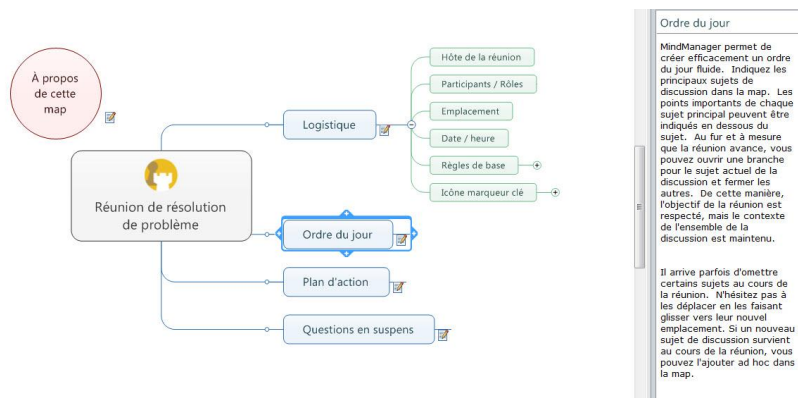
À propos de cette map

Réunion de résolution de problème

Logistique

Hôte de la réunion

Participants / Rôles

Emplacement

Date / heure

Règles de base

Icône marqueur clé

Ordre du jour

Plan d'action

Questions en suspens

Ordre du jour

MindManager permet de créer efficacement un ordre du jour fluide. Indiquez les principaux sujets de discussion dans la map. Les points importants de chaque sujet principal peuvent être indiqués en dessous du sujet. Au fur et à mesure que la réunion avance, vous pouvez ouvrir une branche pour le sujet actuel de la discussion et fermer les autres. De cette manière, l'objectif de la réunion est respecté, mais le contexte de l'ensemble de la discussion est maintenu.

Il arrive parfois d'omettre certains sujets au cours de la réunion. N'hésitez pas à les déplacer en les faisant glisser vers leur nouvel emplacement. Si un nouveau sujet de discussion survient au cours de la réunion, vous pouvez l'ajouter ad hoc dans la map.